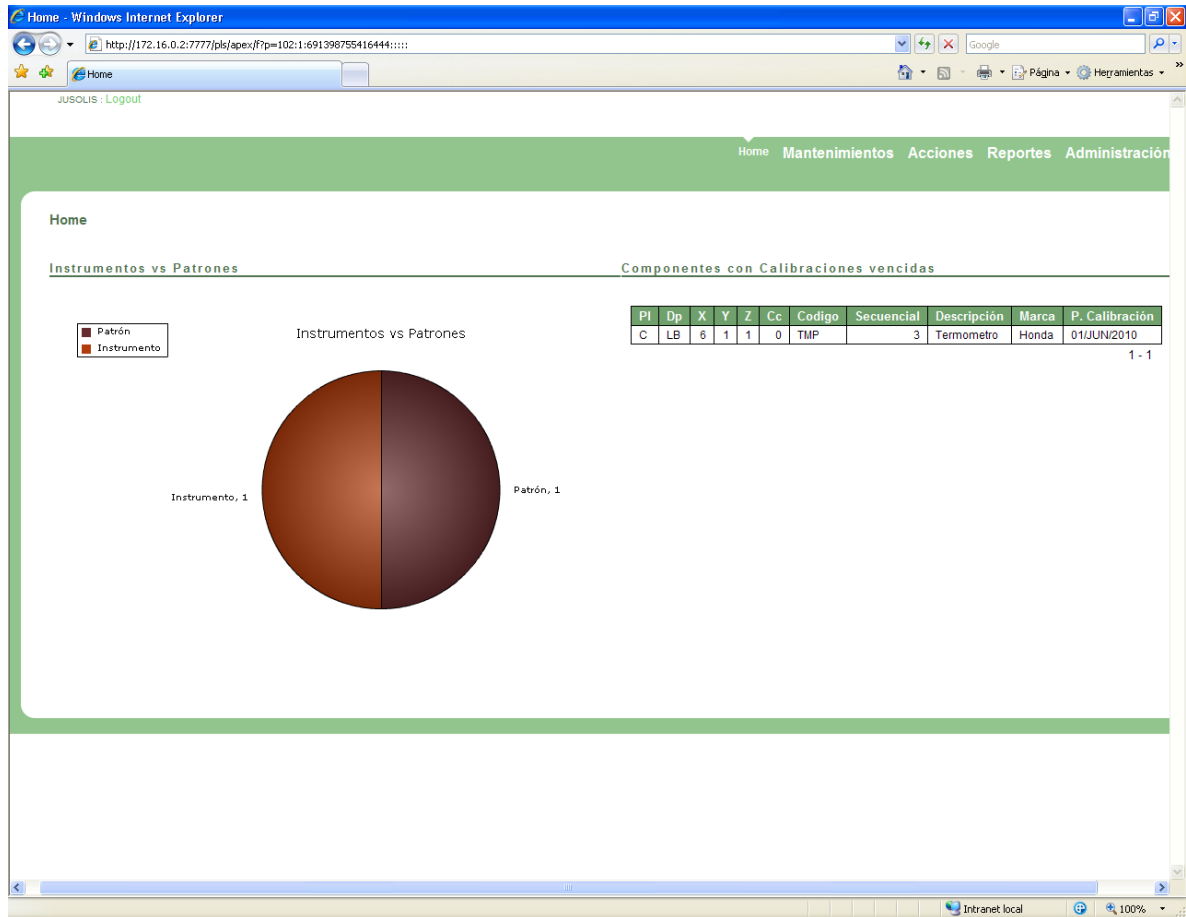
Home - Windows Internet Explorer

http://172.16.0.2:7777/pls/apex/f?p=102:1:691398755416444:::::

Google

Home

Página ▾ Herramientas ▾

JUSOLIS : Logout

Home Mantenimientos Acciones Reportes Administración

Home

Instrumentos vs Patrones

Componentes con Calibraciones vencidas

Patrón
Instrumento

Instrumentos vs Patrones

Instrumento, 1

Patrón, 1

| Pl | Dp | X | Y | Z | Cc | Codigo | Secuencial | Descripción | Marca | P. Calibración |
|---|---|---|---|---|---|---|---|---|---|---|
| C | LB | 6 | 1 | 1 | 0 | TMP | 3 | Termometro | Honda | 01/JUN/2010 |

1 - 1

Intranet local

100%